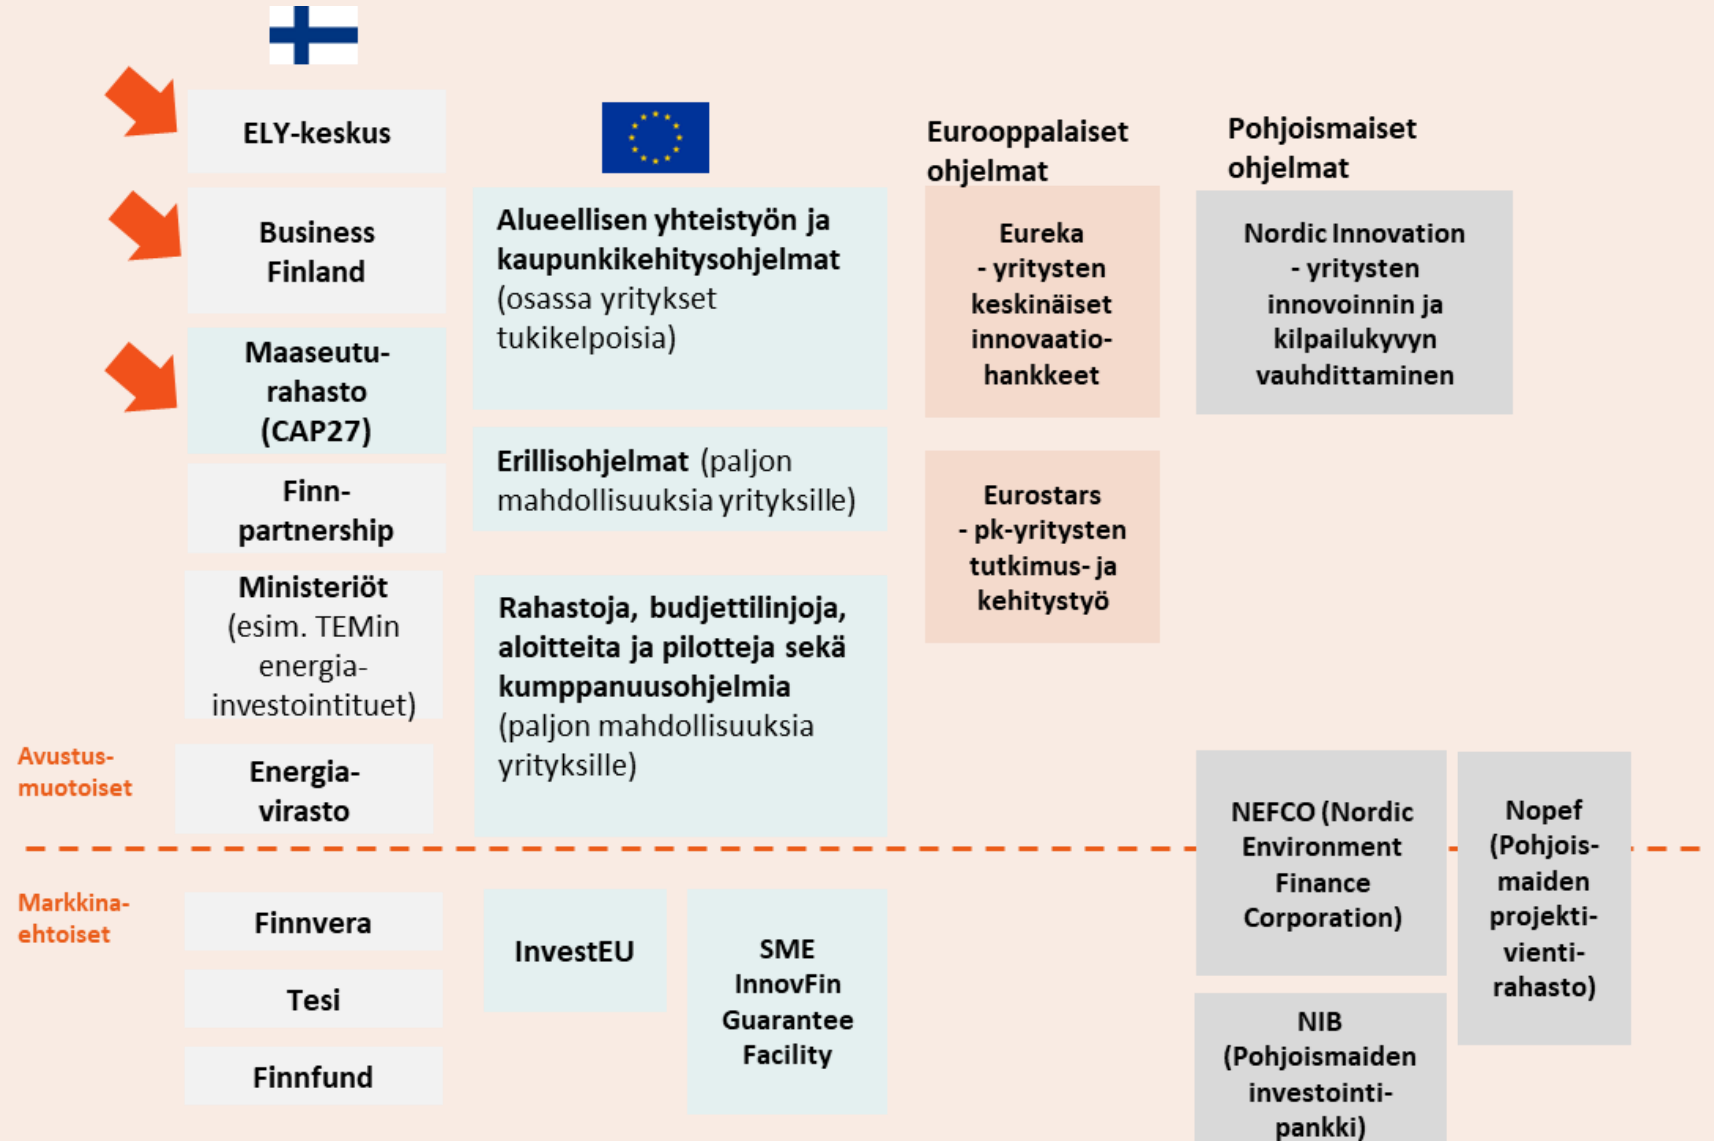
ELY-keskus

Business Finland

Maaseutu-rahasto (CAP27)

Finn-partnership

Ministeriöt (esim. TEMin energia-investointituet)

Avustus-muotoiset

Energia-virasto

Alueellisen yhteistyön ja kaupunkikehitysohjelmat (osassa yritykset tukikelpoisia)

Erillisohjelmat (paljon mahdollisuuksia yrityksille)

Rahastoja, budjettilinjoja, aloitteita ja pilotteja sekä kumppanuusohjelmia (paljon mahdollisuuksia yrityksille)

Eurooppalaiset ohjelmat

Eureka - yritysten keskinäiset innovaatio-hankkeet

Eurostars - pk-yritysten tutkimus- ja kehitystyö

Pohjoismaiset ohjelmat

Nordic Innovation - yritysten innovoinnin ja kilpailukyvyn vauhdittaminen

NEFCO (Nordic Environment Finance Corporation)

Nopef (Pohjois-maiden projekti-vienti-rahasto)

NIB (Pohjoismaiden investointi-pankki)

Markkina-ehtoiset

Finnvera

Tesi

Finnfund

InvestEU

SME InnovFin Guarantee Facility